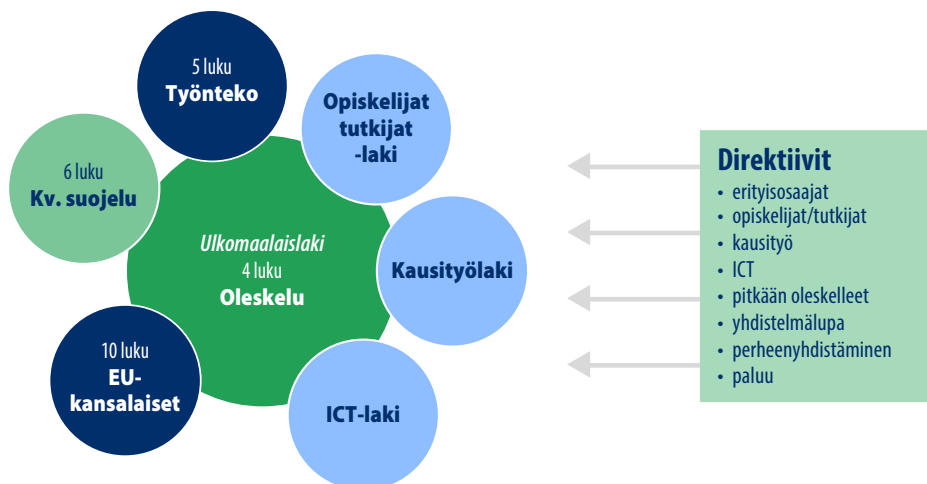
5 luku
Työnteko

Opiskelijat tutkijat -laki

6 luku
Kv. suojelu

Ulkomaalaislaki
4 luku
Oleskelu

Kausityölaki

10 luku
EU-kansalaiset

ICT-laki

Direktiivit
• erityisosaajat
• opiskelijat/tutkijat
• kausityö
• ICT
• pitkään oleskelleet
• yhdistelmälupa
• perheenyhdistäminen
• paluu